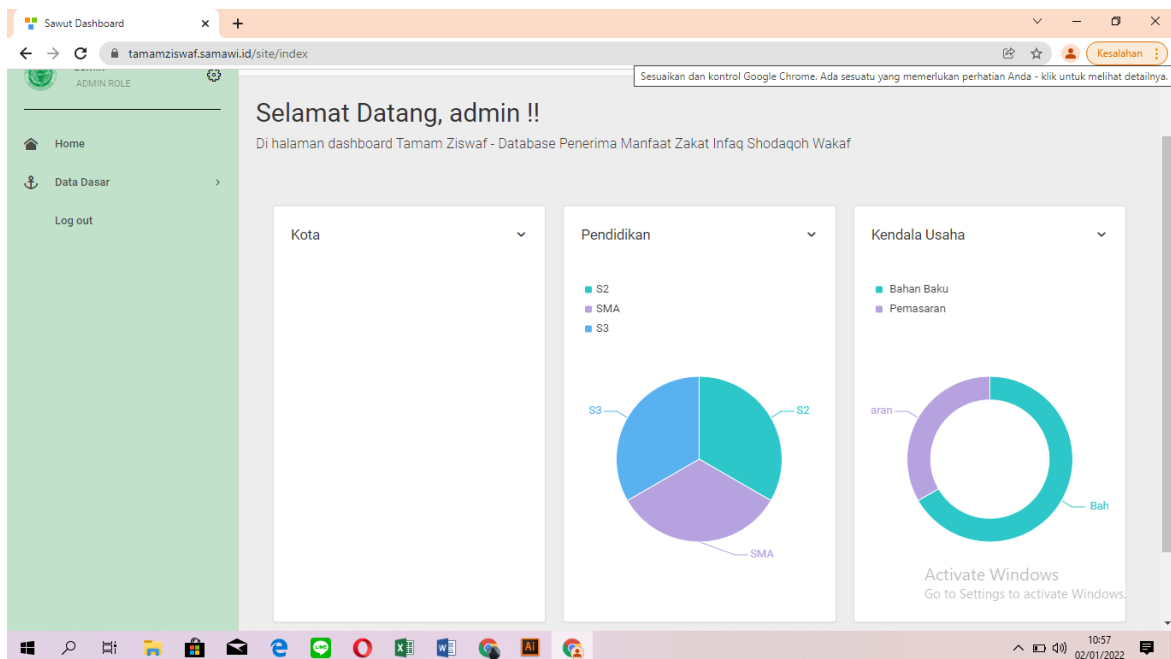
Sawut Dashboard

tamamziswaf.samawi.id/site/index

Kesalahan

Sesuaikan dan kontrol Google Chrome. Ada sesuatu yang memerlukan perhatian Anda - klik untuk melihat detailnya.

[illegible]
ADMIN ROLE

Home

Data Dasar

Log out

Selamat Datang, admin !!

Di halaman dashboard Tamam Ziswaf - Database Penerima Manfaat Zakat Infaq Shodaqoh Wakaf

Kota

Pendidikan

S2
SMA
S3

S3
S2
SMA

Kendala Usaha

Bahan Baku
Pemasaran

aran
Bah

Activate Windows
Go to Settings to activate Windows.

10:57
02/01/2022